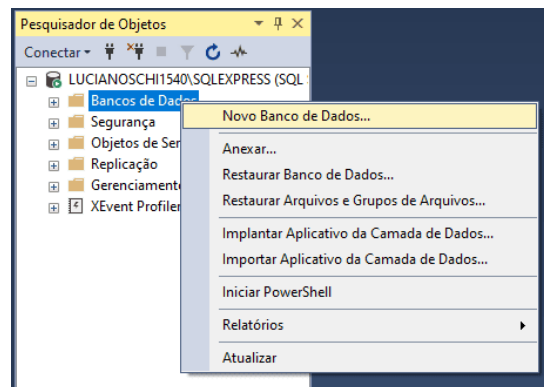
Pesquisador de Objetos
Conectar
LUCIANOSCHI1540\SQLEXPRESS (SQL
Bancos de Dados
Segurança
Objetos de Ser
Replicação
Gerenciamento
XEvent Profiler
Novo Banco de Dados...
Anexar...
Restaurar Banco de Dados...
Restaurar Arquivos e Grupos de Arquivos...
Implantar Aplicativo da Camada de Dados...
Importar Aplicativo da Camada de Dados...
Iniciar PowerShell
Relatórios
Atualizar